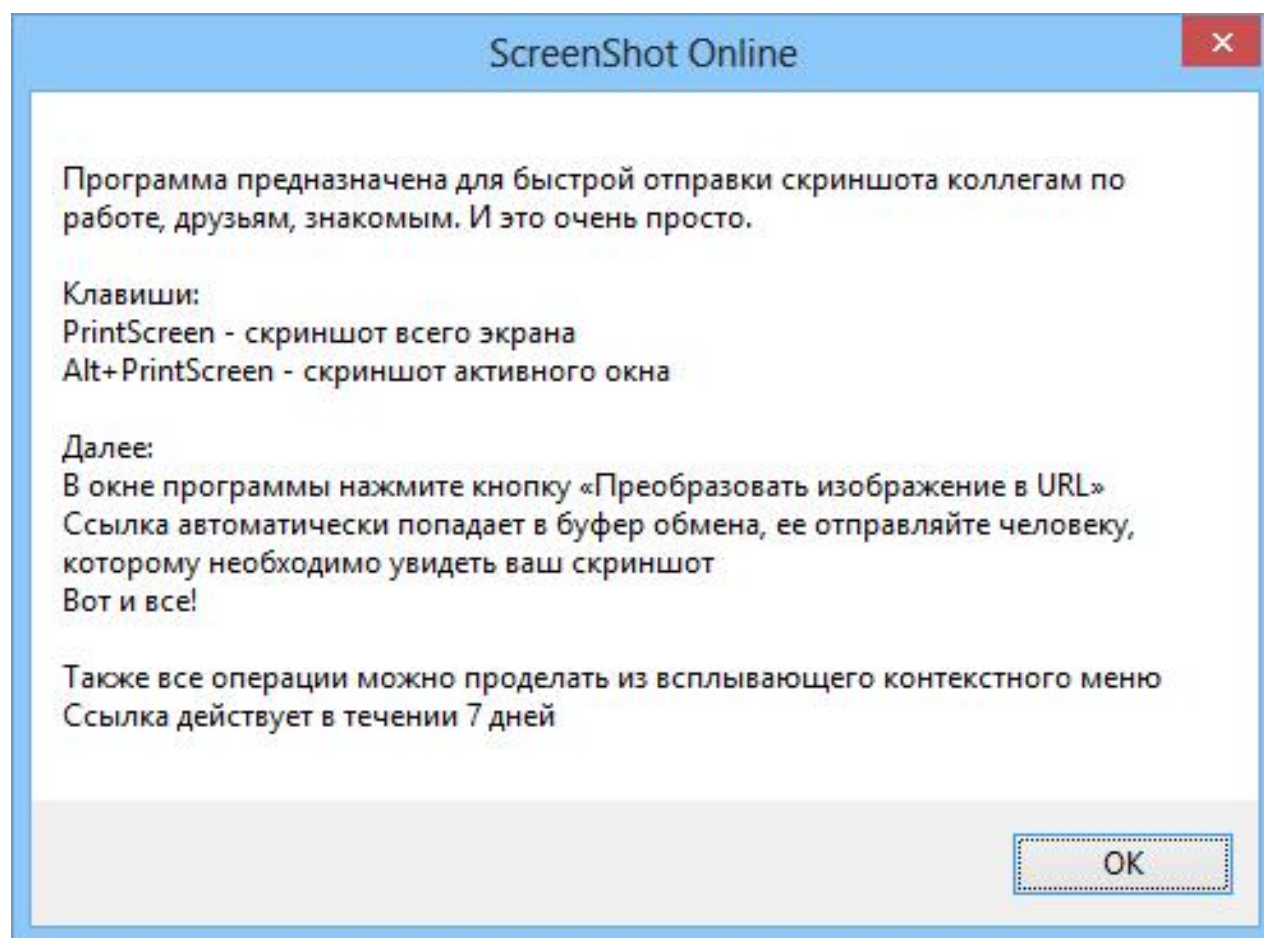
ScreenShot Online

Программа предназначена для быстрой отправки скриншота коллегам по работе, друзьям, знакомым. И это очень просто.

Клавиши:
PrintScreen - скриншот всего экрана
Alt+PrintScreen - скриншот активного окна

Далее:
В окне программы нажмите кнопку «Преобразовать изображение в URL»
Ссылка автоматически попадает в буфер обмена, ее отправляйте человеку, которому необходимо увидеть ваш скриншот
Вот и все!

Также все операции можно проделать из всплывающего контекстного меню
Ссылка действует в течении 7 дней

OK